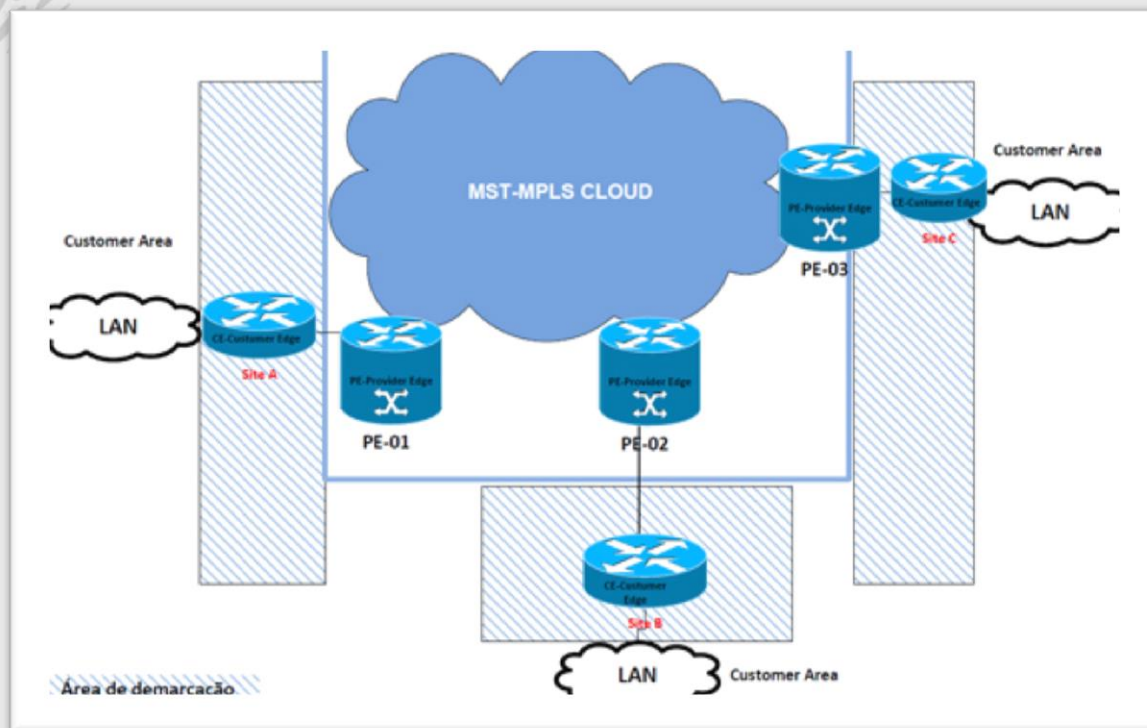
MST-MPLS CLOUD

Customer Area

PE-Provider Edge

CE-Customer Edge

LAN

Site C

PE-03

Customer Area

LAN

CE-Customer Edge

Site A

PE-Provider Edge

PE-01

PE-Provider Edge

PE-02

CE-Customer Edge

Site B

LAN

Customer Area

Área de demarcação